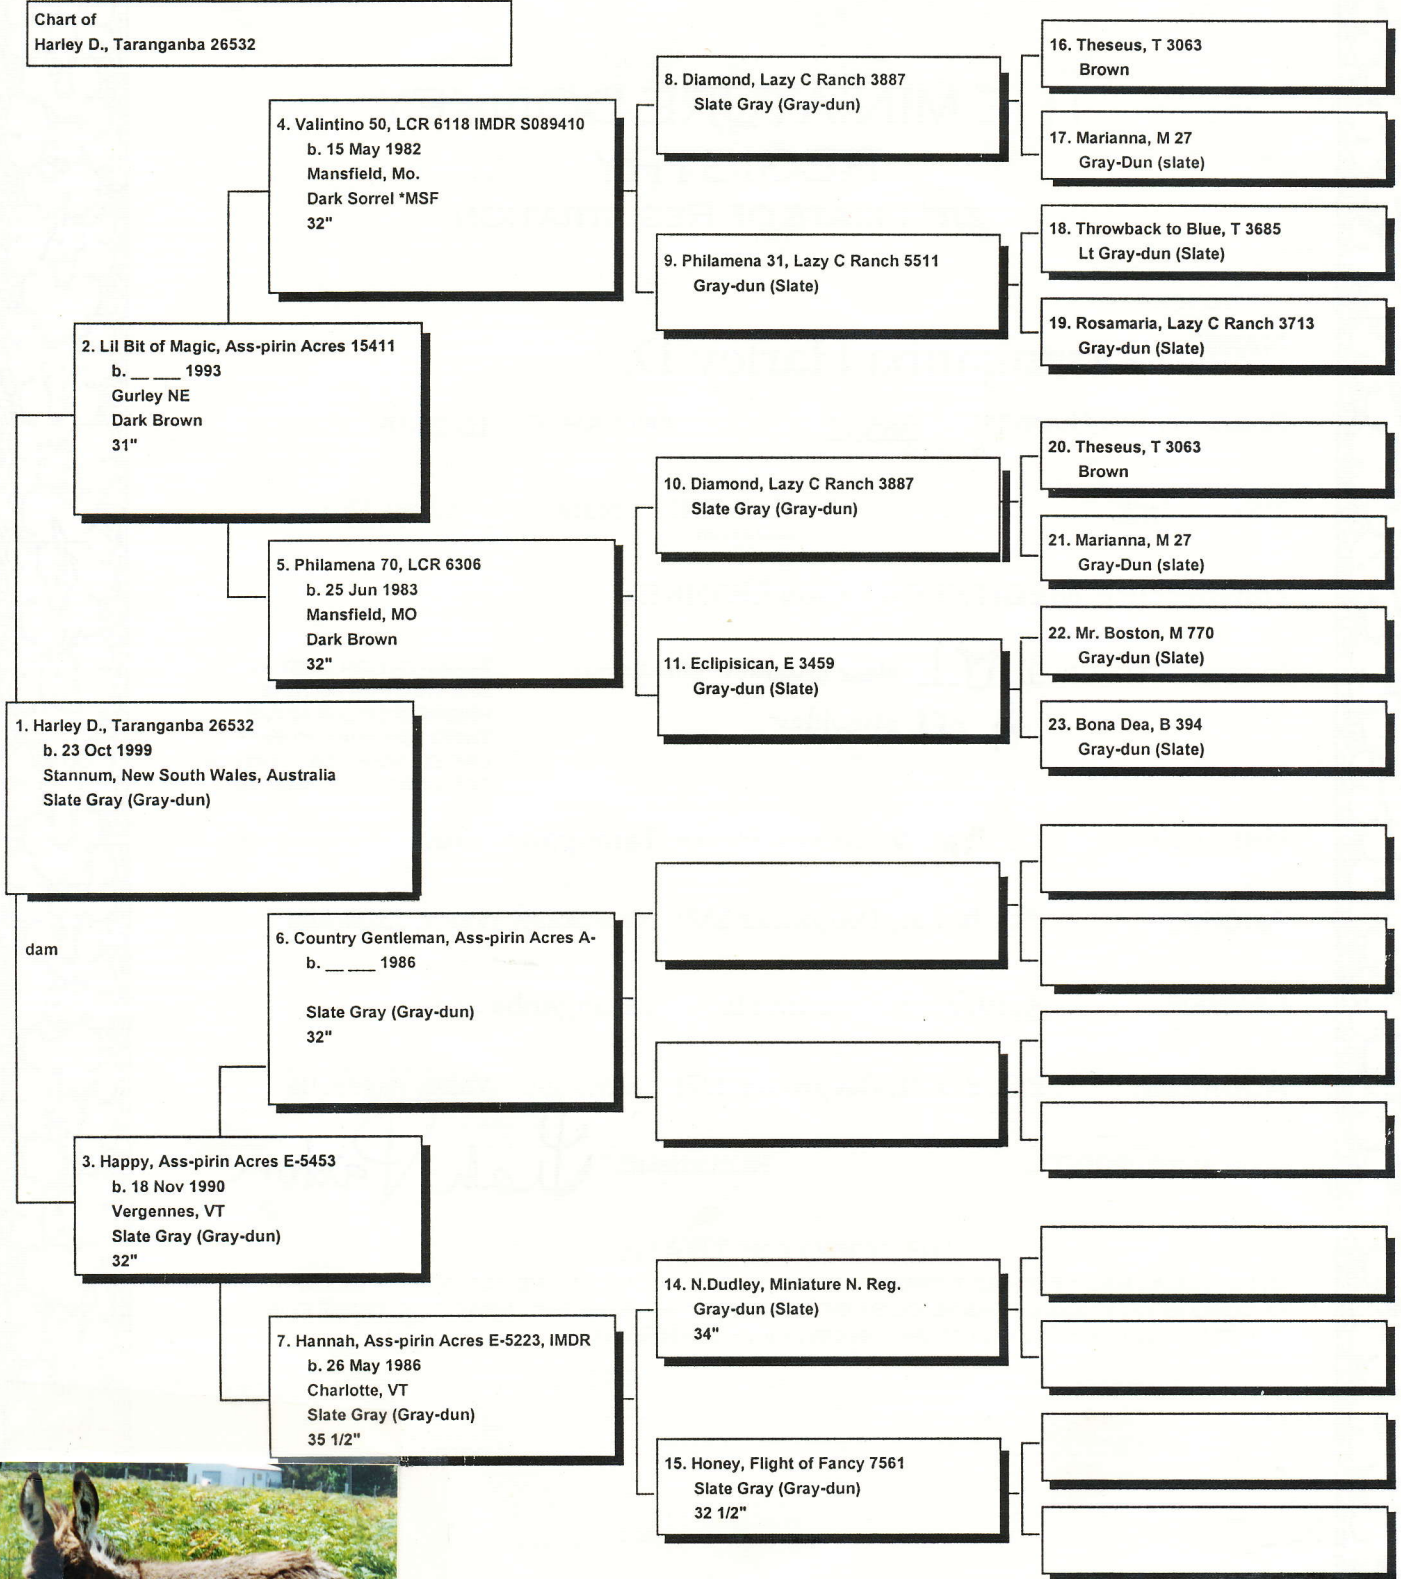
Chart of
Harley D., Taranganba 26532

4. Valintino 50, LCR 6118 IMDR S089410
b. 15 May 1982
Mansfield, Mo.
Dark Sorrel *MSF
32"

8. Diamond, Lazy C Ranch 3887
Slate Gray (Gray-dun)

16. Theseus, T 3063
Brown

17. Marianna, M 27
Gray-Dun (slate)

9. Philamena 31, Lazy C Ranch 5511
Gray-dun (Slate)

18. Throwback to Blue, T 3685
Lt Gray-dun (Slate)

19. Rosamaria, Lazy C Ranch 3713
Gray-dun (Slate)

2. Lil Bit of Magic, Ass-pirin Acres 15411
b. __ ___ 1993
Gurley NE
Dark Brown
31"

10. Diamond, Lazy C Ranch 3887
Slate Gray (Gray-dun)

20. Theseus, T 3063
Brown

21. Marianna, M 27
Gray-Dun (slate)

5. Philamena 70, LCR 6306
b. 25 Jun 1983
Mansfield, MO
Dark Brown
32"

11. Eclipisican, E 3459
Gray-dun (Slate)

22. Mr. Boston, M 770
Gray-dun (Slate)

23. Bona Dea, B 394
Gray-dun (Slate)

1. Harley D., Taranganba 26532
b. 23 Oct 1999
Stannum, New South Wales, Australia
Slate Gray (Gray-dun)

dam

6. Country Gentleman, Ass-pirin Acres A-
b. __ ___ 1986

Slate Gray (Gray-dun)
32"

3. Happy, Ass-pirin Acres E-5453
b. 18 Nov 1990
Vergennes, VT
Slate Gray (Gray-dun)
32"

14. N.Dudley, Miniature N. Reg.
Gray-dun (Slate)
34"

7. Hannah, Ass-pirin Acres E-5223, IMDR
b. 26 May 1986
Charlotte, VT
Slate Gray (Gray-dun)
35 1/2"

15. Honey, Flight of Fancy 7561
Slate Gray (Gray-dun)
32 1/2"